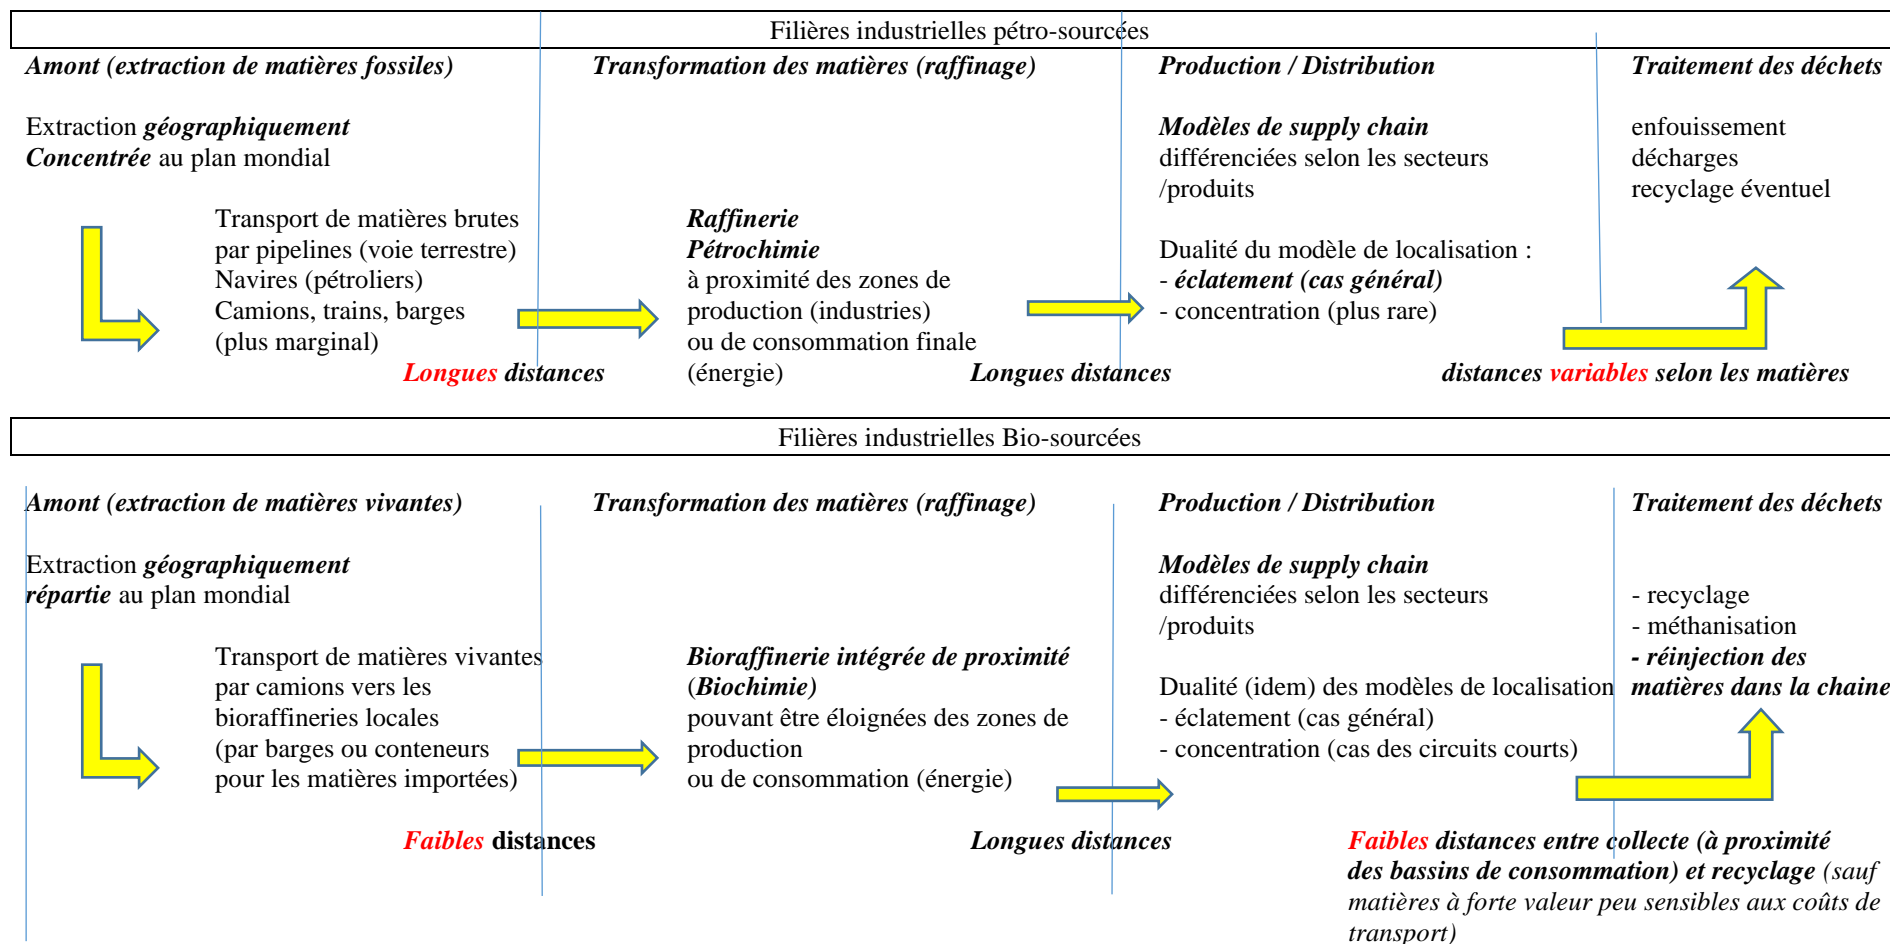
Filières industrielles pétro-sourcées

Amont (extraction de matières fossiles)

Extraction géographiquement Concentrée au plan mondial

Transport de matières brutes par pipelines (voie terrestre) Navires (pétroliers) Camions, trains, barges (plus marginal)

Longues distances

Transformation des matières (raffinage)

Raffinerie
Pétrochimie
à proximité des zones de production (industries) ou de consommation finale (énergie)

Longues distances

Production / Distribution

Modèles de supply chain différenciées selon les secteurs /produits

Dualité du modèle de localisation :
- éclatement (cas général)
- concentration (plus rare)

Traitement des déchets

enfouissement
décharges
recyclage éventuel

distances variables selon les matières

Filières industrielles Bio-sourcées

Amont (extraction de matières vivantes)

Extraction géographiquement répartie au plan mondial

Transport de matières vivantes par camions vers les bioraffineries locales (par barges ou conteneurs pour les matières importées)

Faibles distances

Transformation des matières (raffinage)

Bioraffinerie intégrée de proximité (Biochimie)
pouvant être éloignées des zones de production
ou de consommation (énergie)

Longues distances

Production / Distribution

Modèles de supply chain différenciées selon les secteurs /produits

Dualité (idem) des modèles de localisation
- éclatement (cas général)
- concentration (cas des circuits courts)

Traitement des déchets

- recyclage
- méthanisation
- réinjection des matières dans la chaine

Faibles distances entre collecte (à proximité des bassins de consommation) et recyclage (sauf matières à forte valeur peu sensibles aux coûts de transport)